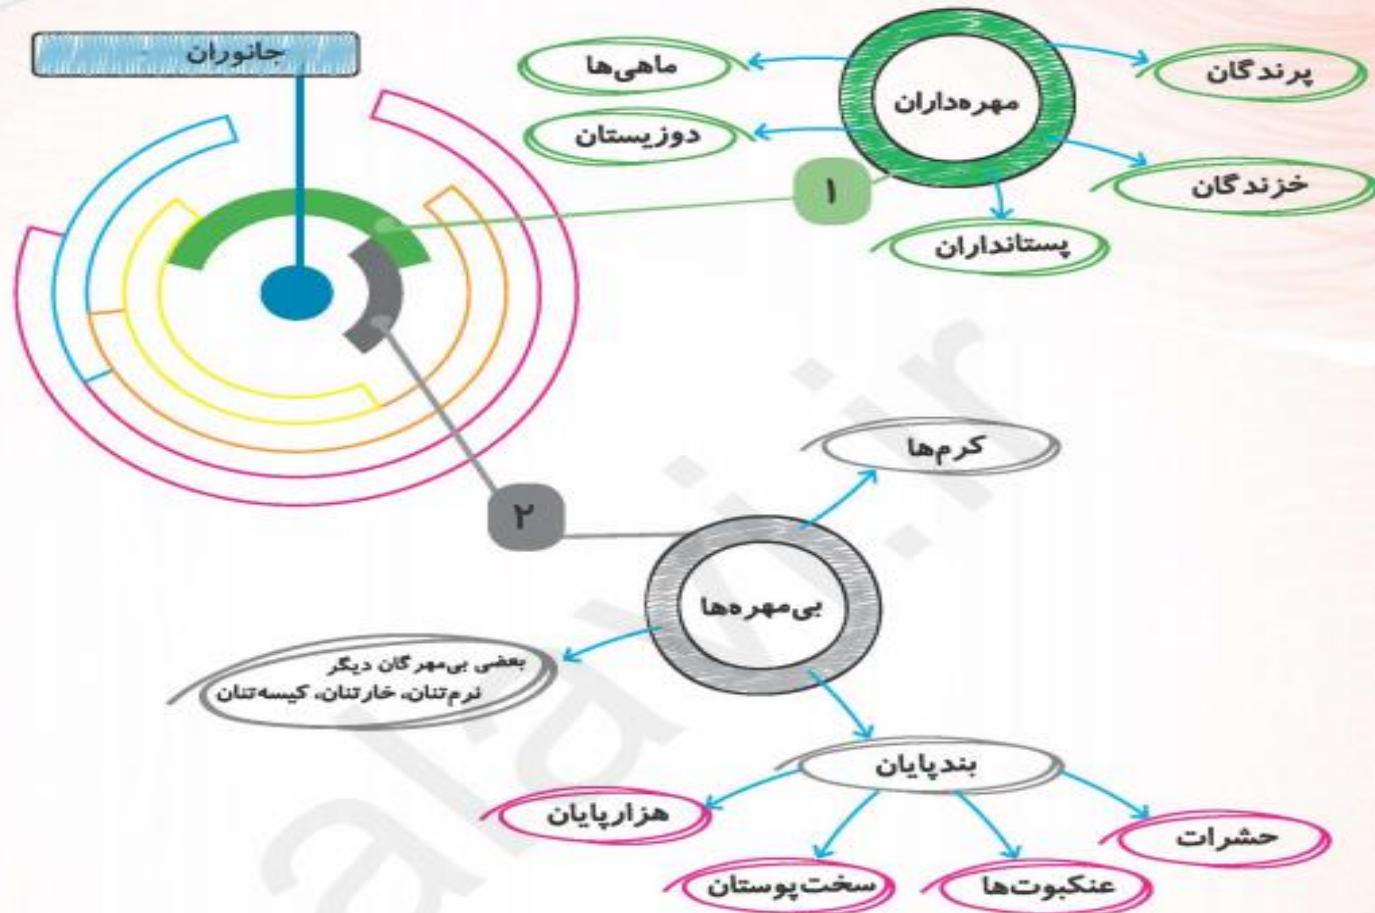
جانوران

مهره‌داران

پرندگان

ماهی‌ها

دوزیستان

خزندگان

پستانداران

۱

کرم‌ها

۲

بی‌مهره‌ها

بعضی بی‌مهرگان دیگر
نرم‌تنان، خارتنان، کیسه‌تنان

بندپایان

هزارپایان

حشرات

سخت‌پوستان

عنکبوت‌ها

alaa.ir